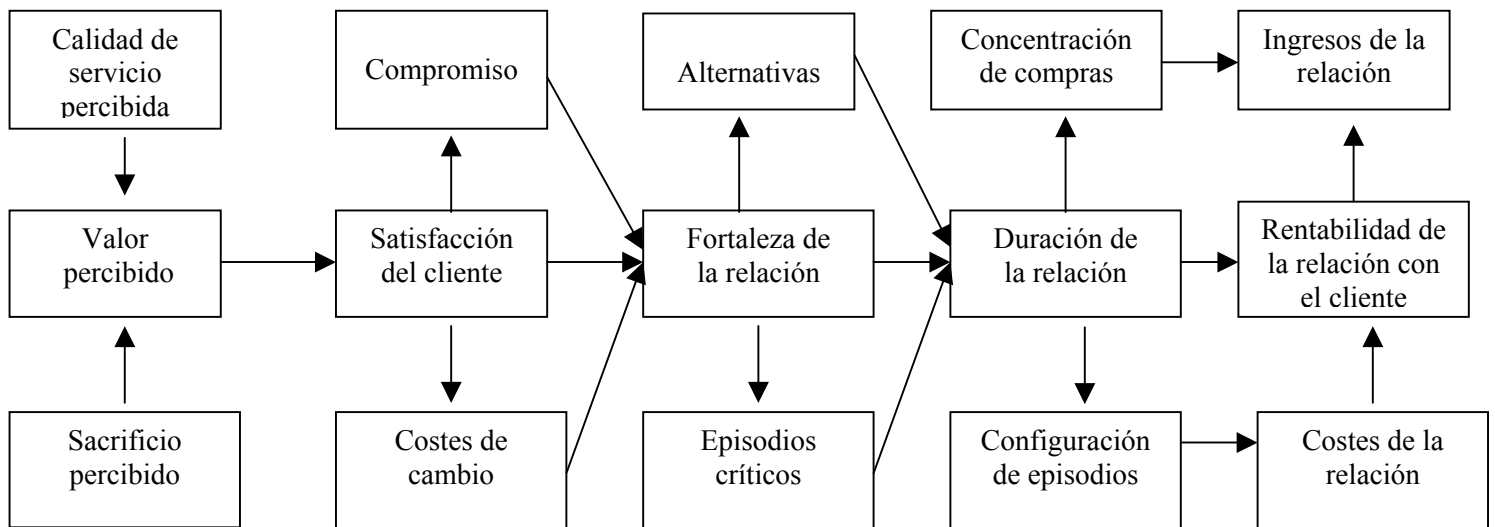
Calidad de servicio percibida

Compromiso

Alternativas

Concentración de compras

Ingresos de la relación

Valor percibido

Satisfacción del cliente

Fortaleza de la relación

Duración de la relación

Rentabilidad de la relación con el cliente

Sacrificio percibido

Costes de cambio

Episodios críticos

Configuración de episodios

Costes de la relación